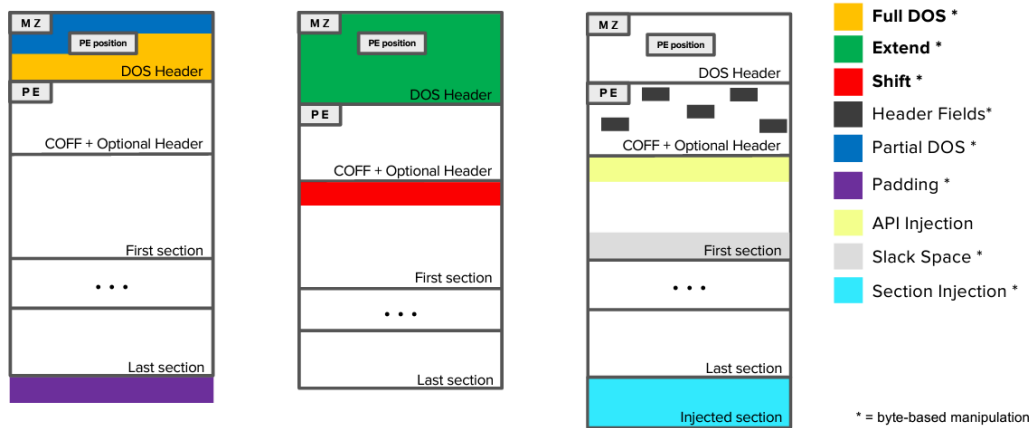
M Z
PE position
DOS Header
P E
COFF + Optional Header
First section
• • •
Last section

M Z
PE position
DOS Header
P E
COFF + Optional Header
First section
• • •
Last section

M Z
PE position
DOS Header
P E
COFF + Optional Header
First section
• • •
Last section
Injected section

Full DOS *
Extend *
Shift *
Header Fields*
Partial DOS *
Padding *
API Injection
Slack Space *
Section Injection *

* = byte-based manipulation